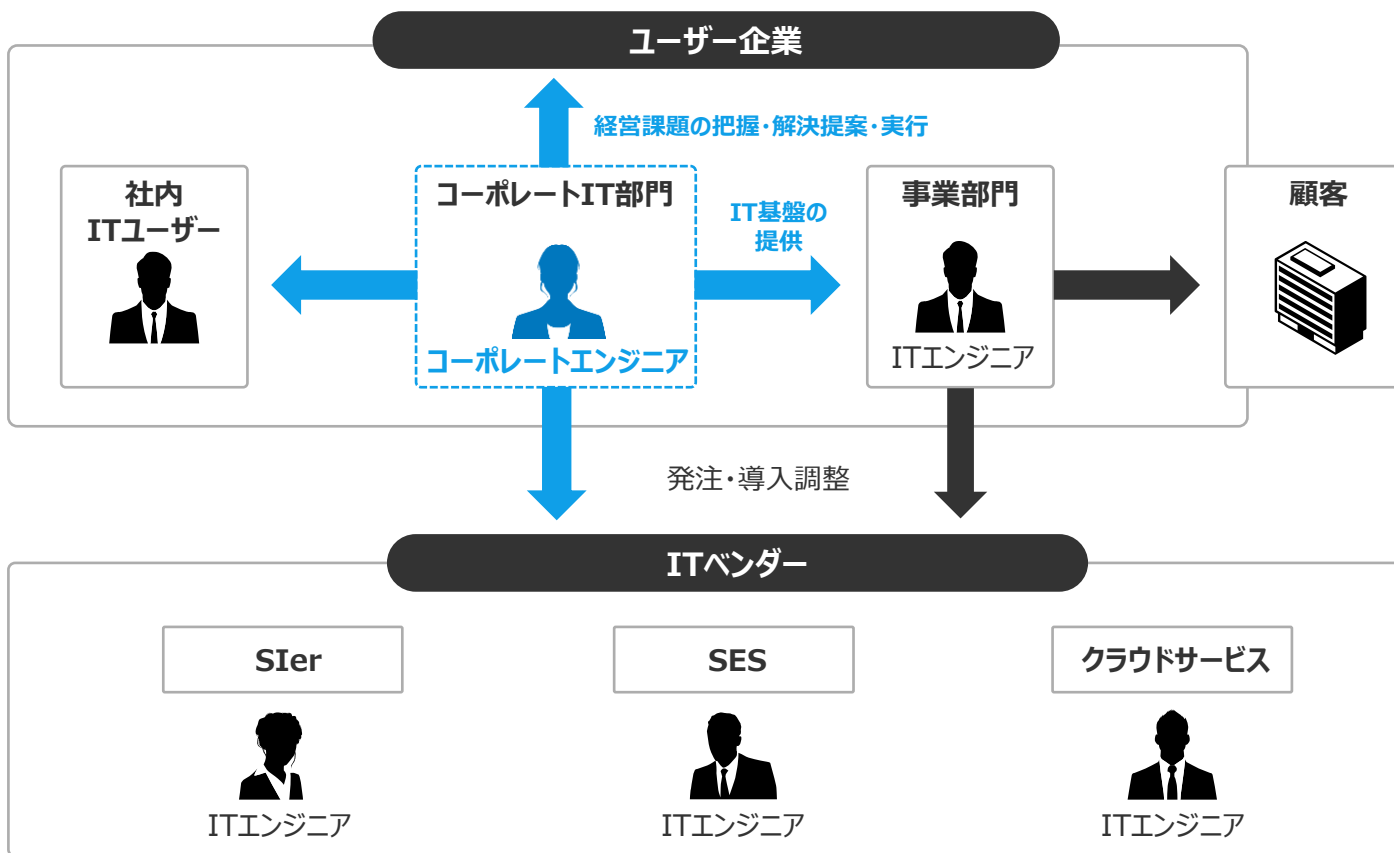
ユーザー企業

経営課題の把握・解決提案・実行

社内
ITユーザー

コーポレートIT部門

コーポレートエンジニア

IT基盤の
提供

事業部門

ITエンジニア

顧客

発注・導入調整

ITベンダー

SIer

ITエンジニア

SES

ITエンジニア

クラウドサービス

ITエンジニア